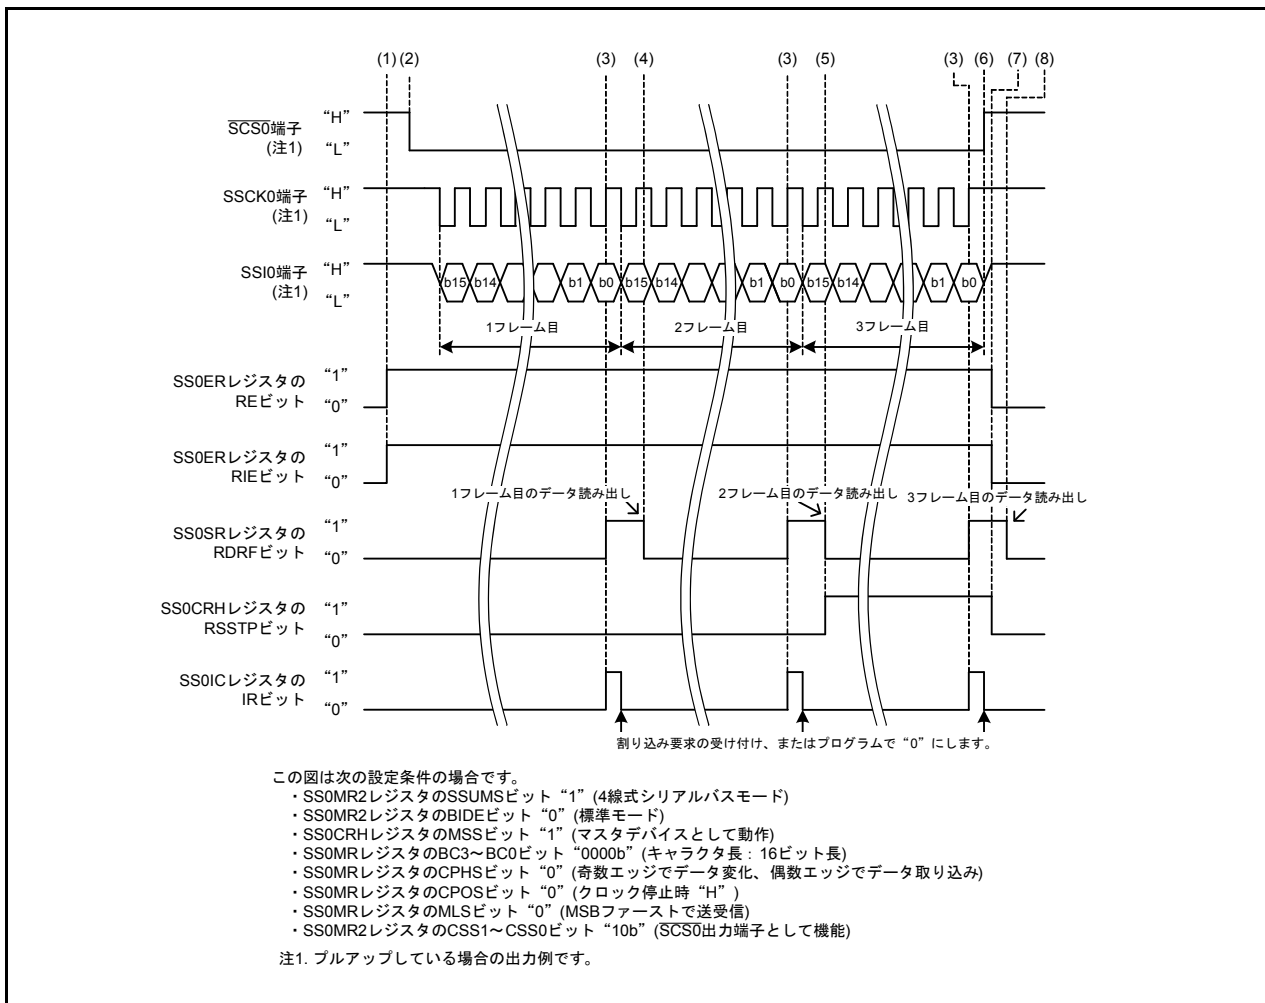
(1) (2) (3) (4) (3) (5) (3) (6) (7) (8)

$\overline{SCS0}$端子
(注1)
"H"
"L"

SSCK0端子
(注1)
"H"
"L"

SSI0端子
(注1)
"H"
"L"

b15 b14 b1 b0 b15 b14 b1 b0 b15 b14 b1 b0

1フレーム目
2フレーム目
3フレーム目

SS0ERレジスタの
REビット
"1"
"0"

SS0ERレジスタの
RIEビット
"1"
"0"

1フレーム目のデータ読み出し
2フレーム目のデータ読み出し
3フレーム目のデータ読み出し

SS0SRレジスタの
RDRFビット
"1"
"0"

SS0CRHレジスタの
RSSTPビット
"1"
"0"

SS0ICレジスタの
IRビット
"1"
"0"

割り込み要求の受け付け、またはプログラムで"0"にします。

この図は次の設定条件の場合です。
・SS0MR2レジスタのSSUMSビット"1"(4線式シリアルバスモード)
・SS0MR2レジスタのBIDEビット"0"(標準モード)
・SS0CRHレジスタのMSSビット"1"(マスタデバイスとして動作)
・SS0MRレジスタのBC3～BC0ビット"0000b"(キャラクタ長：16ビット長)
・SS0MRレジスタのCPHSビット"0"(奇数エッジでデータ変化、偶数エッジでデータ取り込み)
・SS0MRレジスタのCPOSビット"0"(クロック停止時"H")
・SS0MRレジスタのMLSビット"0"(MSBファーストで送受信)
・SS0MR2レジスタのCSS1～CSS0ビット"10b"($\overline{SCS0}$出力端子として機能)

注1. プルアップしている場合の出力例です。